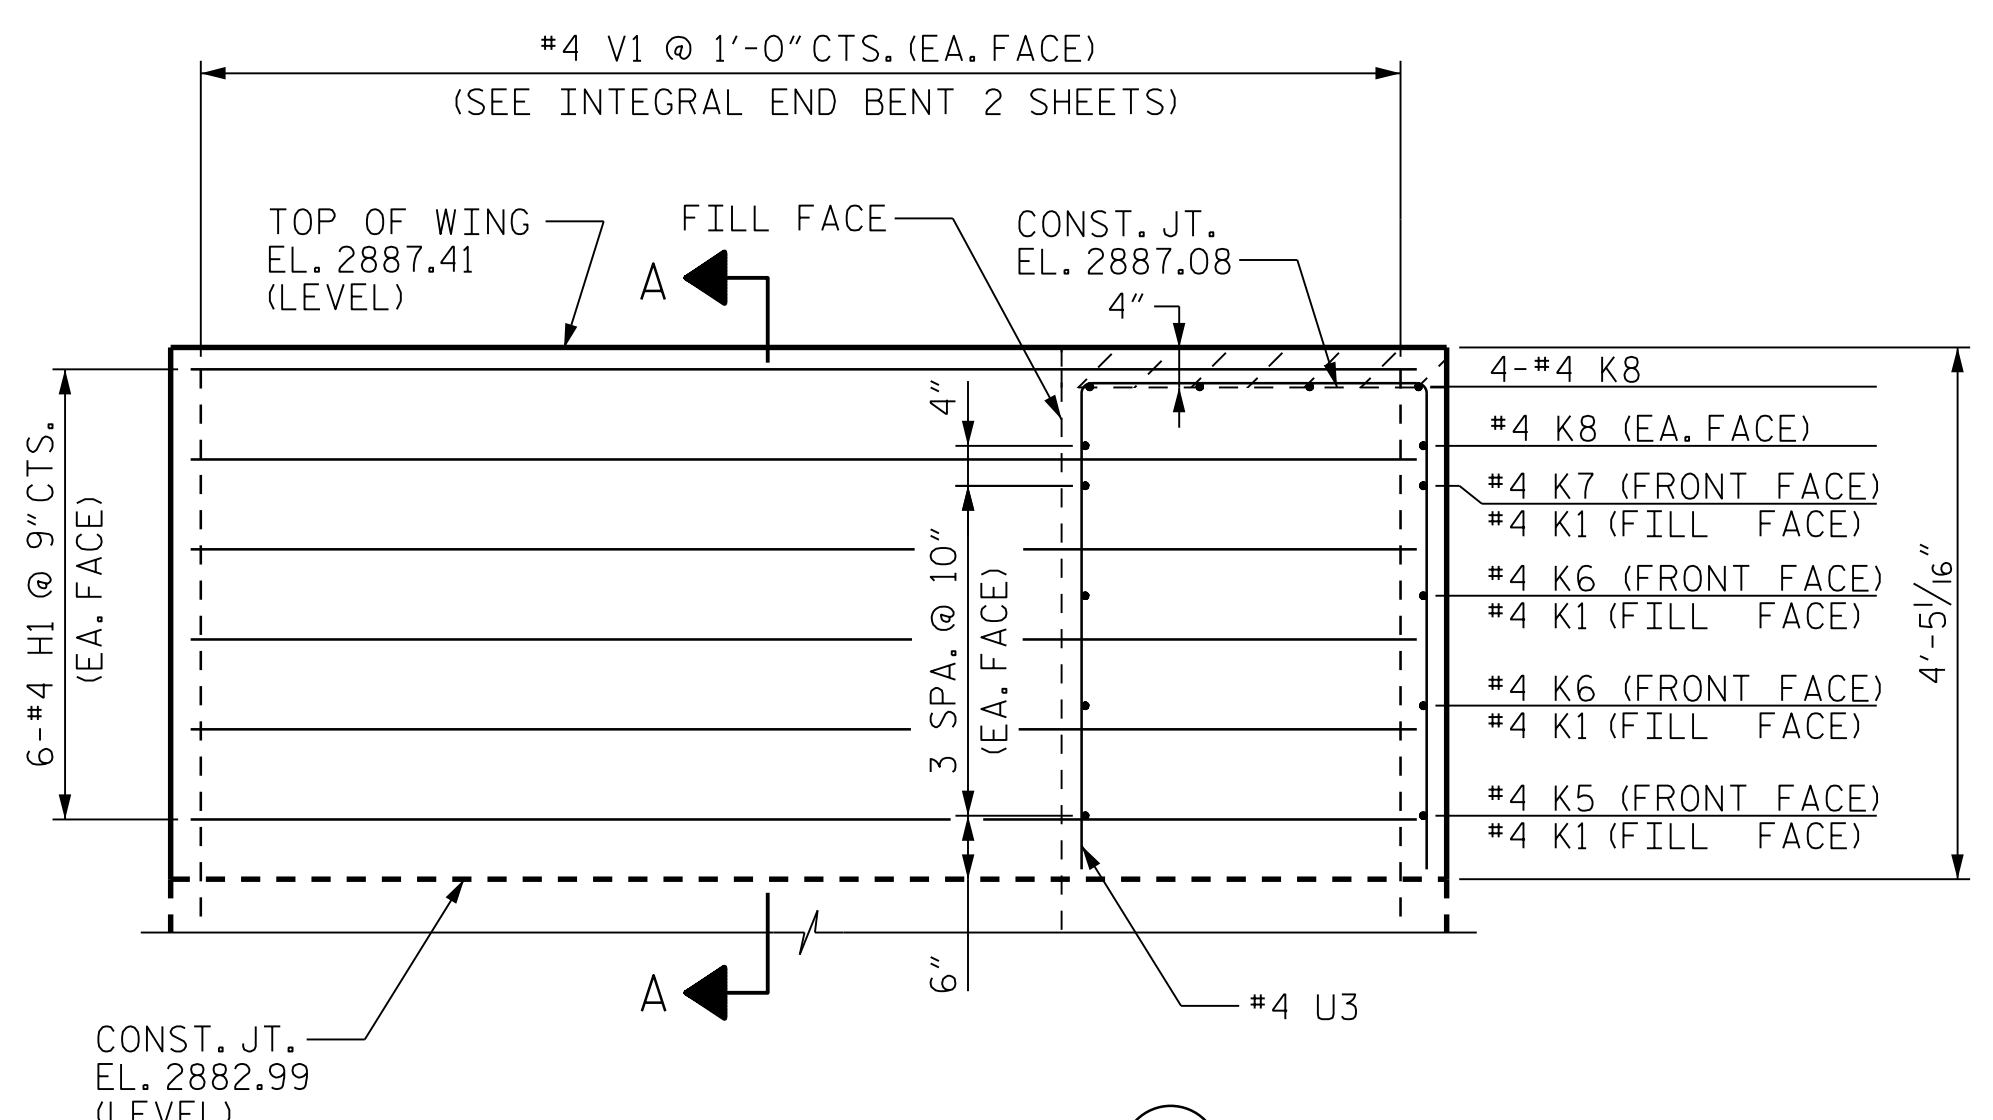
#4 V1 @ 1'-0" CTS. (EA. FACE)
(SEE INTEGRAL END BENT 2 SHEETS)

TOP OF WING
EL. 2887.41
(LEVEL)

FILL FACE

CONST. JT.
EL. 2887.08

A

4"

4"

6-#4 H1 @ 9" CTS.
(EA. FACE)

3 SPA. @ 10"
(EA. FACE)

4-#4 K8
#4 K8 (EA. FACE)
#4 K7 (FRONT FACE)
#4 K1 (FILL FACE)
#4 K6 (FRONT FACE)
#4 K1 (FILL FACE)
#4 K6 (FRONT FACE)
#4 K1 (FILL FACE)
#4 K5 (FRONT FACE)
#4 K1 (FILL FACE)

4'-5$\frac{1}{16}$"

6"

A

#4 U3

CONST. JT.
EL. 2882.99
(LEVEL)